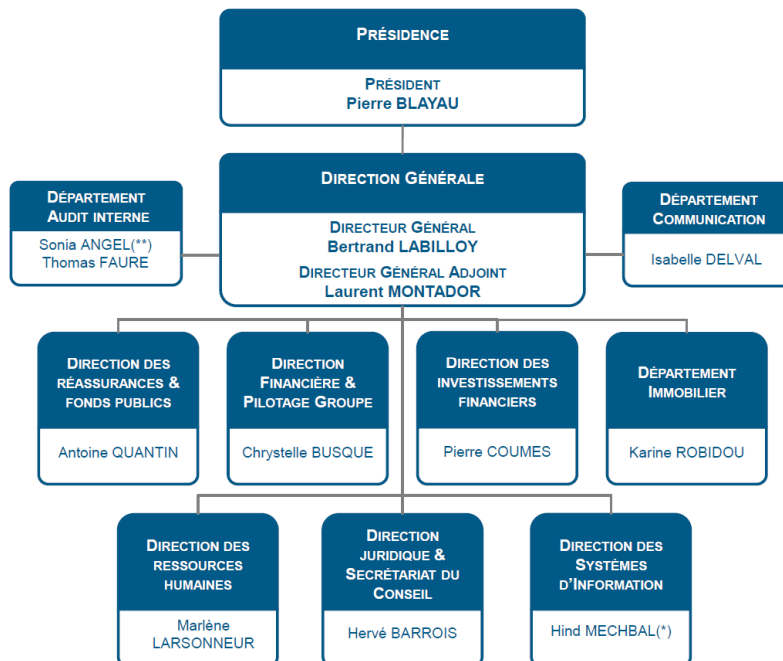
PRÉSIDENCE

PRÉSIDENT
Pierre BLAYAU

DIRECTION GÉNÉRALE

DIRECTEUR GÉNÉRAL
Bertrand LABILLOY
DIRECTEUR GÉNÉRAL ADJOINT
Laurent MONTADOR

DÉPARTEMENT AUDIT INTERNE

Sonia ANGEL(**)
Thomas FAURE

DÉPARTEMENT COMMUNICATION

Isabelle DELVAL

DIRECTION DES RÉASSURANCES & FONDS PUBLICS

Antoine QUANTIN

DIRECTION FINANCIÈRE & PILOTAGE GROUPE

Chrystelle BUSQUE

DIRECTION DES INVESTISSEMENTS FINANCIERS

Pierre COUMES

DÉPARTEMENT IMMOBILIER

Karine ROBIDOU

DIRECTION DES RESSOURCES HUMAINES

Marlène LARSONNEUR

DIRECTION JURIDIQUE & SECRÉTARIAT DU CONSEIL

Hervé BARROIS

DIRECTION DES SYSTÈMES D'INFORMATION

Hind MECHBAL(*)